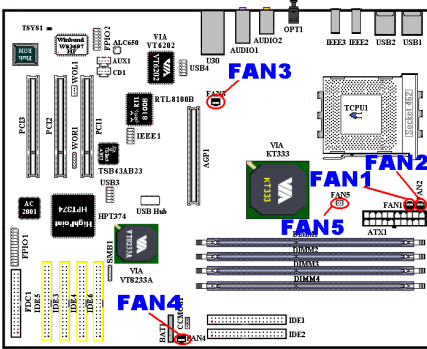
TSYS1
Winbond W83697
FPIO2
ALC650
VIA VT6202
U30
AUDIO1
AUDIO2
OPT1
IEEE3
IEEE2
USB2
USB1
AUX1
CD1
WOL1
USB4
FAN3
FAN3
RTL8100B
WOR1
IEEE1
TCPU1
Socket 462
PCI3
PCI2
PCI1
TSB43AB23
AGP1
VIA KT333
FAN2
FAN1
FAN2
FAN1
FAN5
FAN5
ATX1
USB3
AC 2001
HPT374
HighPoint
HPT374
USB Hub
DIMM1
DIMM2
DIMM3
DIMM4
FPIO1
SMB1
VIA VT8233A
FDC1
IDE5
IDE6
IDE7
IDE8
FAN4
BAT1
CCMOS1
FAN4
IDE1
IDE2